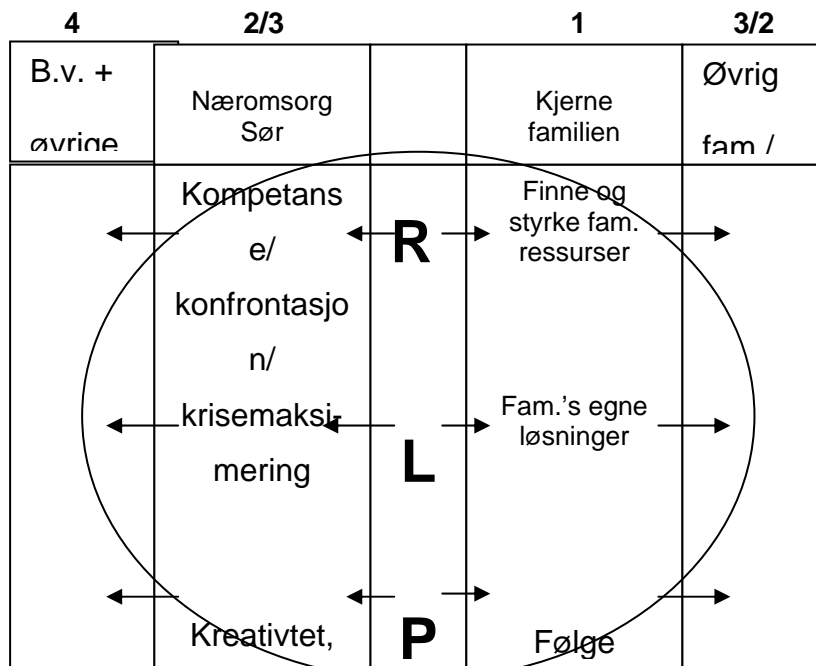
| 4 | 2/3 | | 1 | 3/2 |
|---|---|---|---|---|
| B.v. + øvrige | Næromsorg Sør | | Kjerne familien | Øvrig fam / |
| | Kompetanse/ konfrontasjon/ krisemaksimering | R | Finne og styrke fam. ressurser | |
| | | L | Fam.'s egne løsninger | |
| | Kreativtet, | P | Følge | |